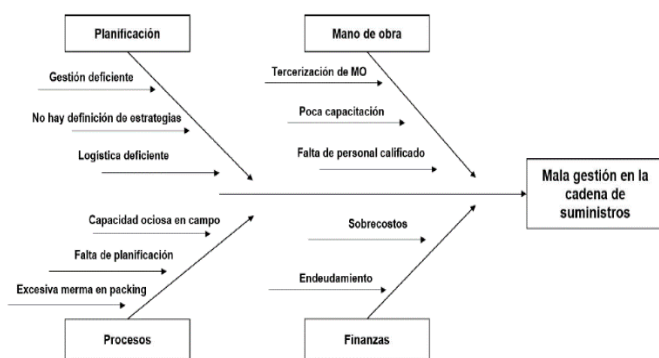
Planificación

Gestión deficiente

No hay definición de estrategias

Logística deficiente

Mano de obra

Tercerización de MO

Poca capacitación

Falta de personal calificado

Mala gestión en la cadena de suministros

Capacidad ociosa en campo

Falta de planificación

Excesiva merma en packing

Procesos

Sobrecostos

Endeudamiento

Finanzas